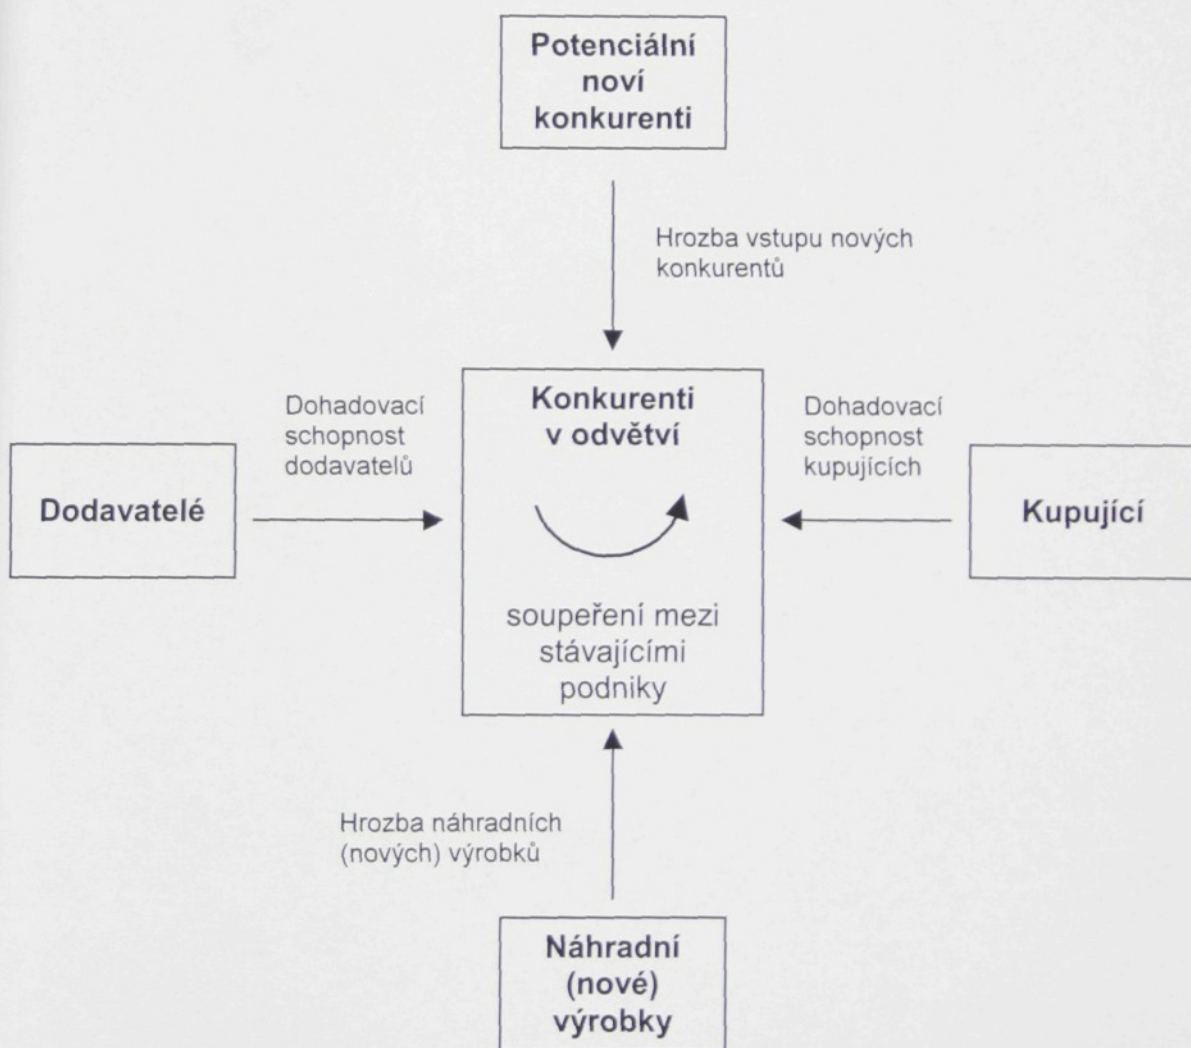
Potenciální noví konkurenti

Hrozba vstupu nových konkurentů

Dohadovací schopnost dodavatelů

Konkurenti v odvětví

Dohadovací schopnost kupujících

Dodavatelé

Kupující

soupeření mezi stávajícími podniky

Hrozba náhradních (nových) výrobků

Náhradní (nové) výrobky